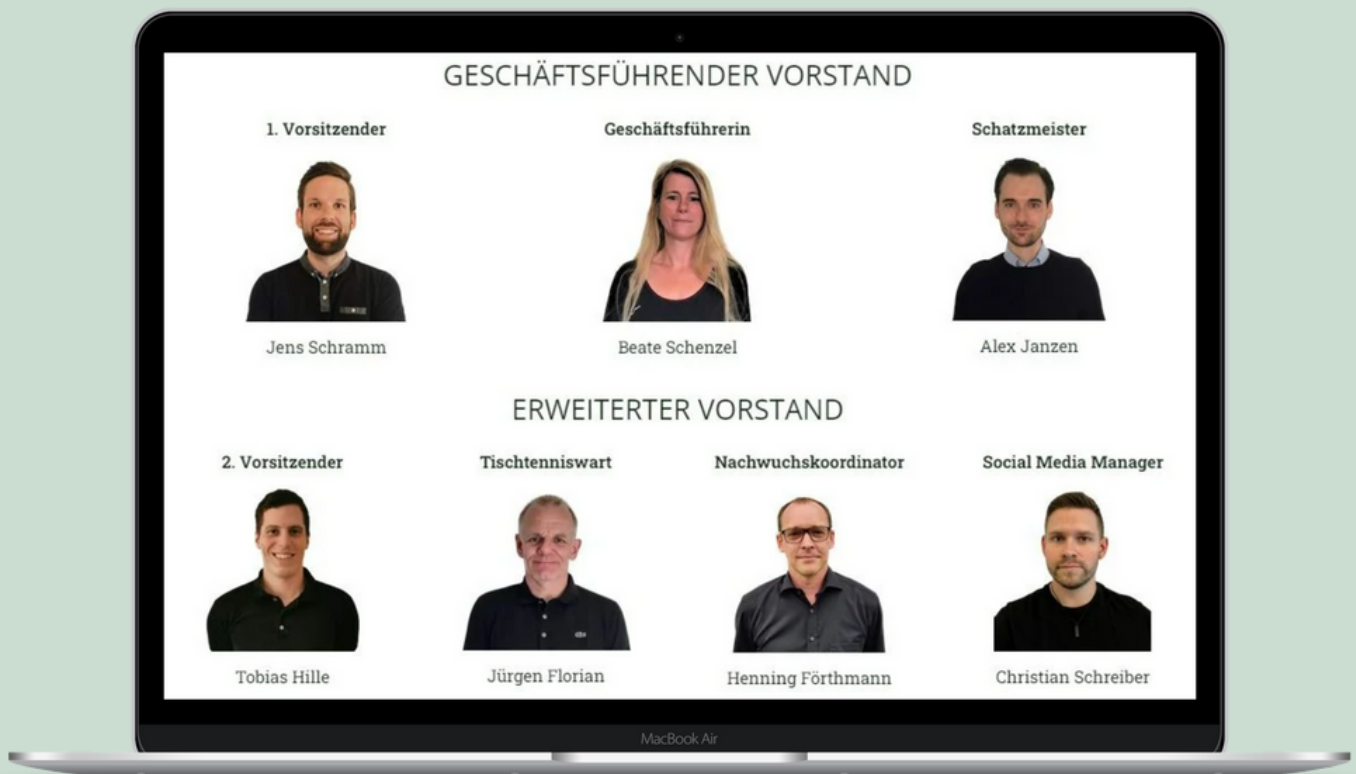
GESCHÄFTSFÜHRENDER VORSTAND

1. Vorsitzender

Jens Schramm

Geschäftsführerin

Beate Schenzel

Schatzmeister

Alex Janzen

ERWEITERTER VORSTAND

2. Vorsitzender

Tobias Hille

Tischtenniswart

Jürgen Florian

Nachwuchskoordinator

Henning Förthmann

Social Media Manager

Christian Schreiber

MacBook Air